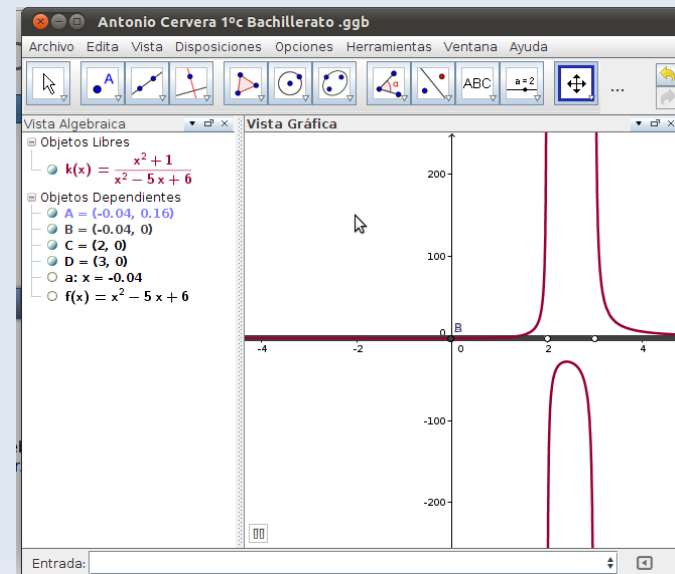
Antonio Cervera 1ºc Bachillerato .ggb

Archivo Edita Vista Disposiciones Opciones Herramientas Ventana Ayuda

ABC a = 2 ...

Vista Algebraica

Objetos Libres

$k(x) = \frac{x^2 + 1}{x^2 - 5x + 6}$

Objetos Dependientes

A = (-0.04, 0.16)

B = (-0.04, 0)

C = (2, 0)

D = (3, 0)

a: x = -0.04

$f(x) = x^2 - 5x + 6$

Vista Gráfica

200

100

0

B

-4 -2 0 2 4

-100

-200

Entrada: